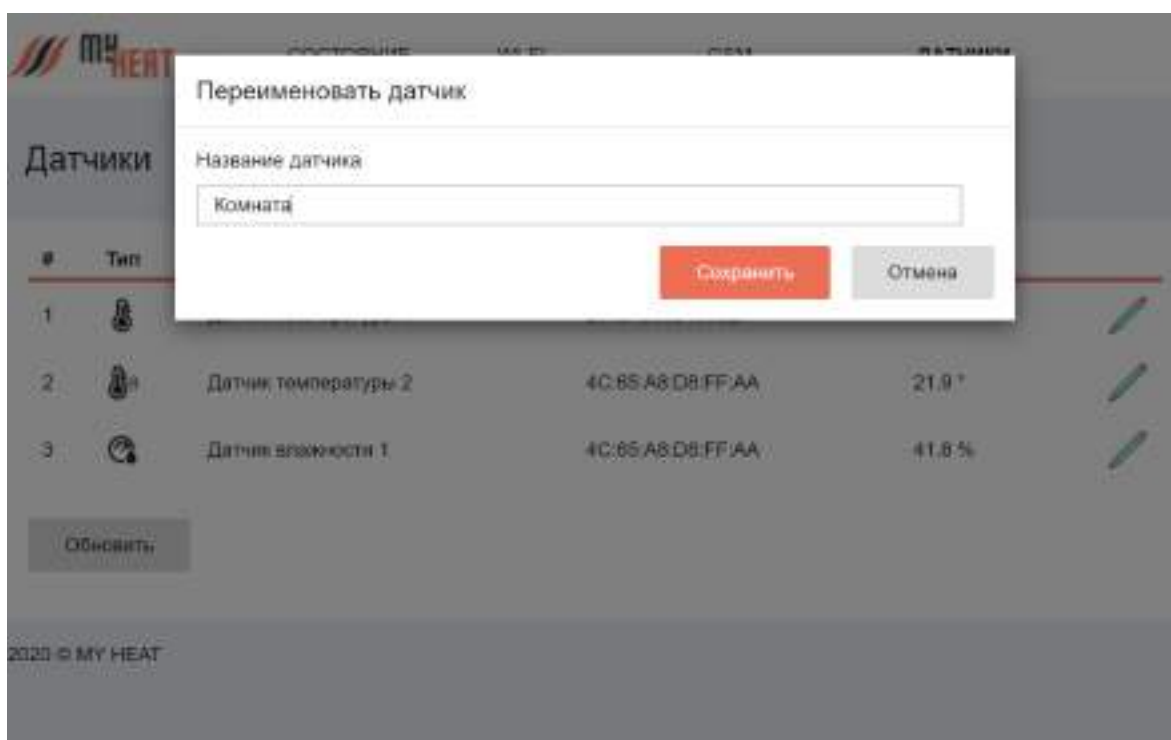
MY HEAT

Переименовать датчик

Датчики

Название датчика

Комната

Сохранить

Отмена

| # | Тип | | | | |
|---|---|---|---|---|---|
| 1 | | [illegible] | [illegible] | | |
| 2 | | Датчик температуры 2 | 4C:65:A8:D8:FF:AA | 21.9 ° | |
| 3 | | Датчик влажности 1 | 4C:65:A8:D8:FF:AA | 41.8 % | |

Обновить

2020 © MY HEAT